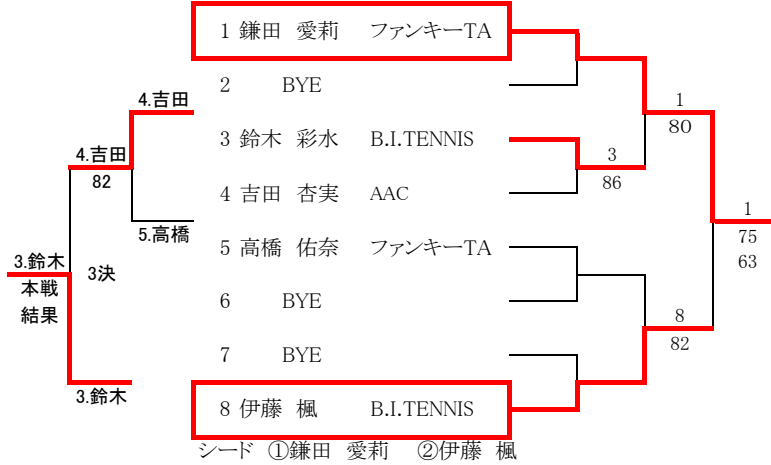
1 鎌田 愛莉 ファンキーTA
2 BYE
3 鈴木 彩水 B.I.TENNIS
4 吉田 杏実 AAC
5 高橋 佑奈 ファンキーTA
6 BYE
7 BYE
8 伊藤 楓 B.I.TENNIS

シード ①鎌田 愛莉 ②伊藤 楓

3
86

1
80

8
82

1
75
63

4.吉田
4.吉田
82
5.高橋
3.鈴木
本戦
結果
3決
3.鈴木